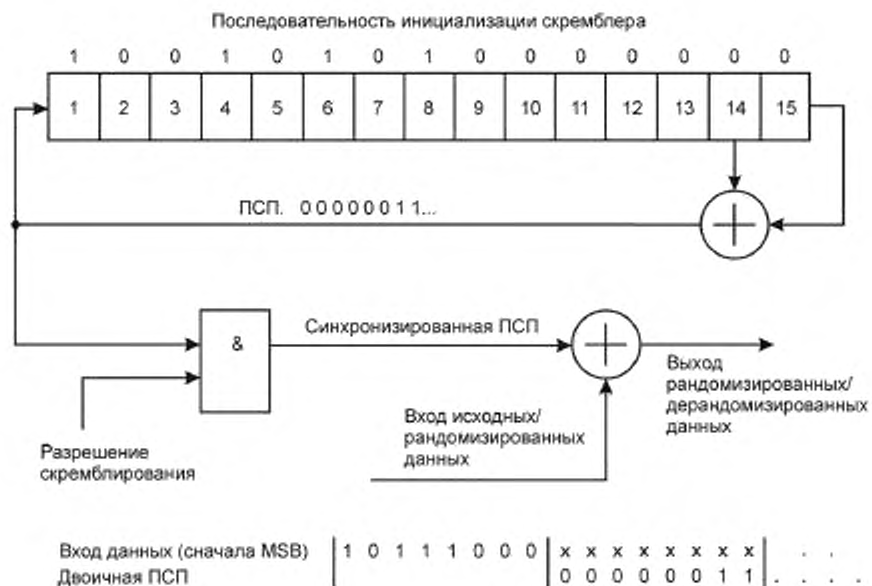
Последовательность инициализации скремблера

1 0 0 1 0 1 0 1 0 0 0 0 0 0 0

1 2 3 4 5 6 7 8 9 10 11 12 13 14 15

ПСП. 00000011...

&

Синхронизированная ПСП

Выход рандомизированных/ дерандомизированных данных

Вход исходных/ рандомизированных данных

Разрешение скремблирования

Вход данных (сначала MSB) | 1 0 1 1 1 0 0 0 | x x x x x x x x | . . .
Двоичная ПСП | | 0 0 0 0 0 0 1 1 | . . . .